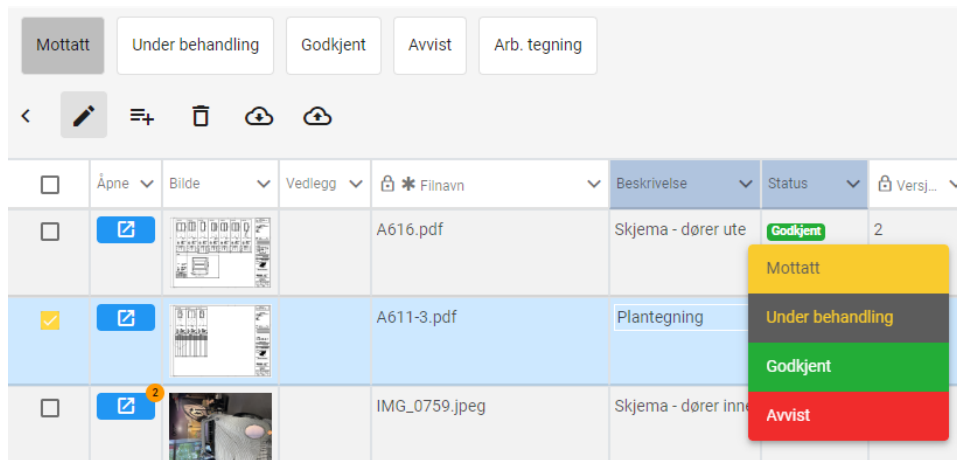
Mottatt | Under behandling | Godkjent | Avvist | Arb. tegning

| | Åpne | Bilde | Vedlegg | Filnavn | Beskrivelse | Status | Versj… |
|---|---|---|---|---|---|---|---|
| | | | | A616.pdf | Skjema - dører ute | Godkjent | 2 |
| | | | | A611-3.pdf | Plantegning | | |
| | 2 | | | IMG_0759.jpeg | Skjema - dører inne | | |

Mottatt
Under behandling
Godkjent
Avvist